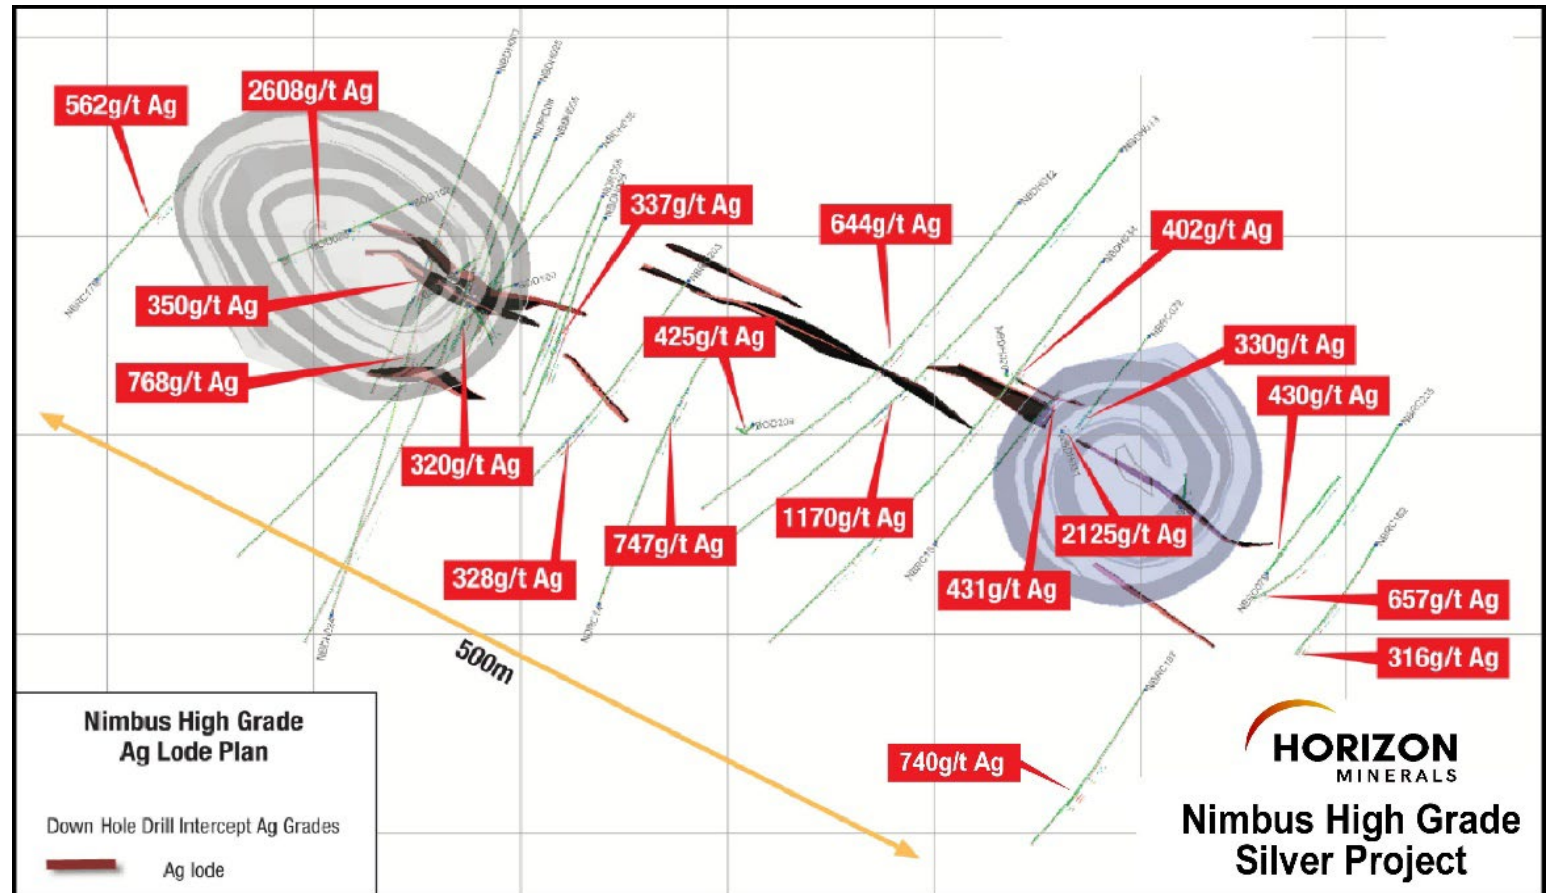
562g/t Ag

2608g/t Ag

337g/t Ag

644g/t Ag

402g/t Ag

350g/t Ag

425g/t Ag

330g/t Ag

768g/t Ag

430g/t Ag

320g/t Ag

1170g/t Ag

747g/t Ag

2125g/t Ag

328g/t Ag

431g/t Ag

657g/t Ag

316g/t Ag

500m

740g/t Ag

Nimbus High Grade Ag Lode Plan

Down Hole Drill Intercept Ag Grades

Ag lode

HORIZON MINERALS

Nimbus High Grade Silver Project